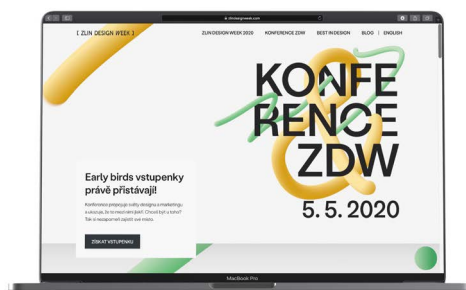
zlindesignweek.com

[ ZLIN DESIGN WEEK ]

ZLIN DESIGN WEEK 2020 KONFERENCE ZDW BEST IN DESIGN BLOG | ENGLISH

KONFE RENCE ZDW

5. 5. 2020

Early birds vstupenky právě přistávají!

Konference propojuje světy designu a marketingu a ukazuje, že to mezi nimi jiskří. Chceš být u toho? Tak si rezervuj své místo.

ZÍSKAT VSTUPENKU

MacBook Pro